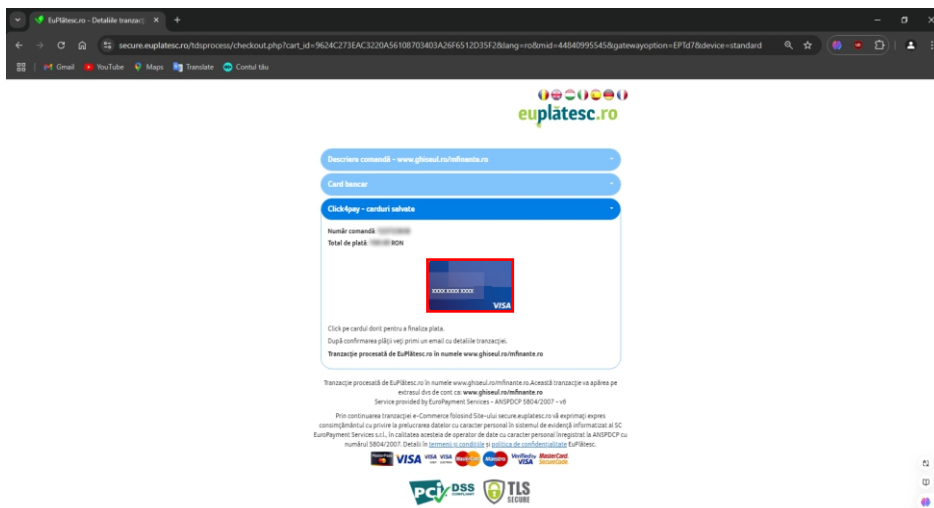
EuPlătesc.ro - Detaliile tranzac ×   +

secure.euplatesc.ro/tdsprocess/checkout.php?cart_id=9624C273EAC3220A56108703403A26F6512D35F2&lang=ro&mid=44840995545&gatewayoption=EPTd7&device=standard

Gmail   YouTube   Maps   Translate   Contul tău

euplătesc.ro

Descriere comandă - www.ghiseul.ro/mfinante.ro

Card bancar

Click4pay - carduri salvate

Număr comandă: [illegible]
Total de plată: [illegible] RON

XXXX XXXX XXXX
VISA

Click pe cardul dorit pentru a finaliza plata.
După confirmarea plății veți primi un email cu detaliile tranzacției.
Tranzacție procesată de EuPlătesc.ro în numele www.ghiseul.ro/mfinante.ro

Tranzacție procesată de EuPlătesc.ro în numele www.ghiseul.ro/mfinante.ro.Această tranzacție va apărea pe extrasul dvs de cont ca: www.ghiseul.ro/mfinante.ro
Service provided by EuroPayment Services - ANSPDCP 5804/2007 - v6

Prin continuarea tranzacției e-Commerce folosind Site-ului secure.euplatesc.ro vă exprimați expres consimțământul cu privire la prelucrarea datelor cu caracter personal în sistemul de evidență informatizat al SC EuroPayment Services s.r.l., în calitatea acesteia de operator de date cu caracter personal înregistrat la ANSPDCP cu numărul 5804/2007. Detalii în termenii și condițiile și politica de confidențialitate EuPlătesc.

VISA   VISA   VISA   MasterCard   Maestro   Verified by VISA   MasterCard SecureCode

PCI DSS COMPLIANT   TLS SECURE